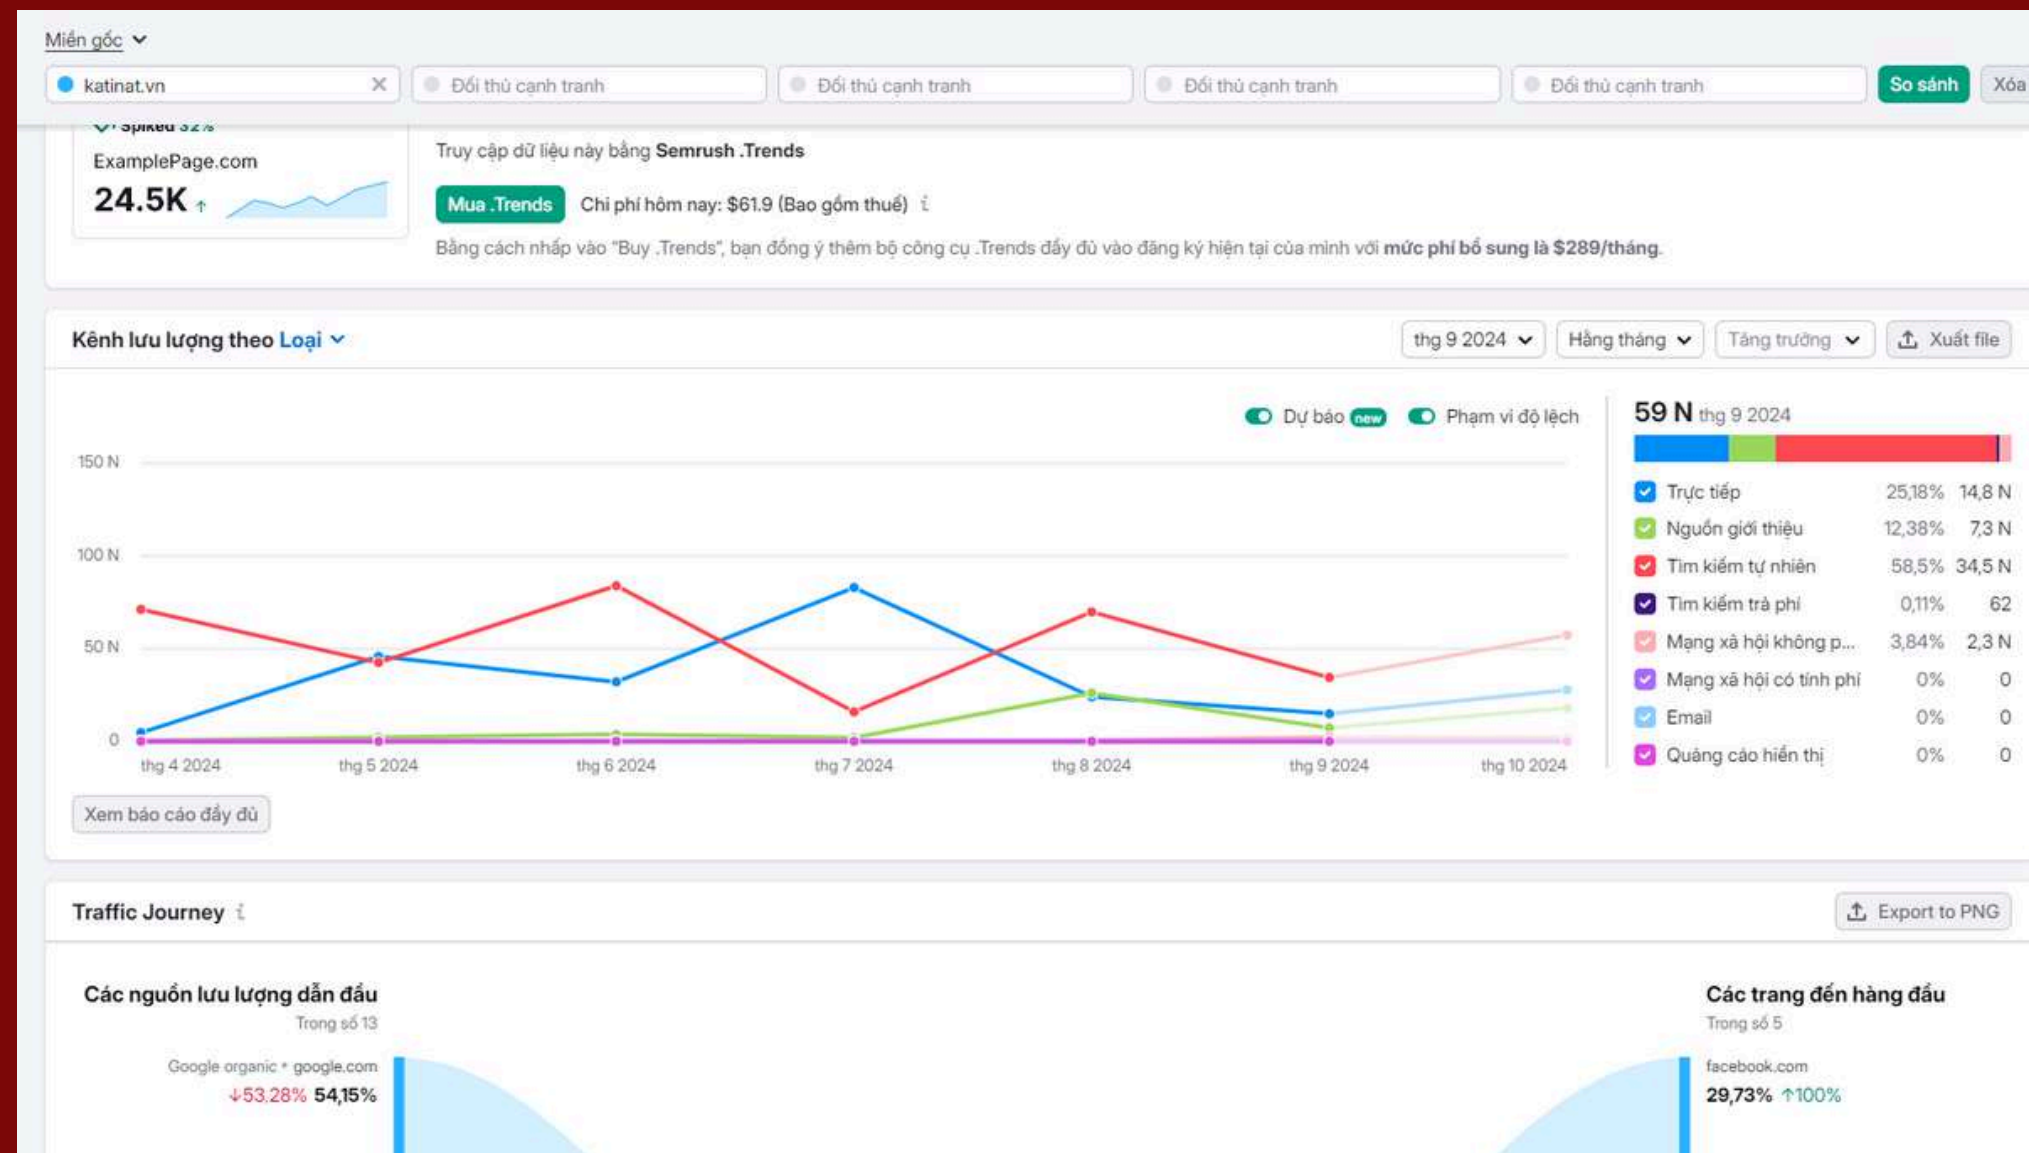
Miền gốc

katinat.vn

Đối thủ cạnh tranh

Đối thủ cạnh tranh

Đối thủ cạnh tranh

Đối thủ cạnh tranh

So sánh

Xóa

Spiked 32%

ExamplePage.com

24.5K ↑

Truy cập dữ liệu này bằng Semrush .Trends

Mua .Trends

Chi phí hôm nay: $61.9 (Bao gồm thuế)

Bằng cách nhấp vào "Buy .Trends", bạn đồng ý thêm bộ công cụ .Trends đầy đủ vào đăng ký hiện tại của mình với mức phí bổ sung là $289/tháng.

Kênh lưu lượng theo Loại

thg 9 2024

Hằng tháng

Tăng trưởng

Xuất file

Dự báo new

Phạm vi độ lệch

150 N

100 N

50 N

0

thg 4 2024

thg 5 2024

thg 6 2024

thg 7 2024

thg 8 2024

thg 9 2024

thg 10 2024

59 N thg 9 2024

| | | |
|---|---|---|
| Trực tiếp | 25,18% | 14,8 N |
| Nguồn giới thiệu | 12,38% | 7,3 N |
| Tìm kiếm tự nhiên | 58,5% | 34,5 N |
| Tìm kiếm trả phí | 0,11% | 62 |
| Mạng xã hội không p... | 3,84% | 2,3 N |
| Mạng xã hội có tính phí | 0% | 0 |
| Email | 0% | 0 |
| Quảng cáo hiển thị | 0% | 0 |

Xem báo cáo đầy đủ

Traffic Journey

Export to PNG

Các nguồn lưu lượng dẫn đầu

Trong số 13

Google organic • google.com

↓53.28% 54,15%

Các trang đến hàng đầu

Trong số 5

facebook.com

29,73% ↑100%